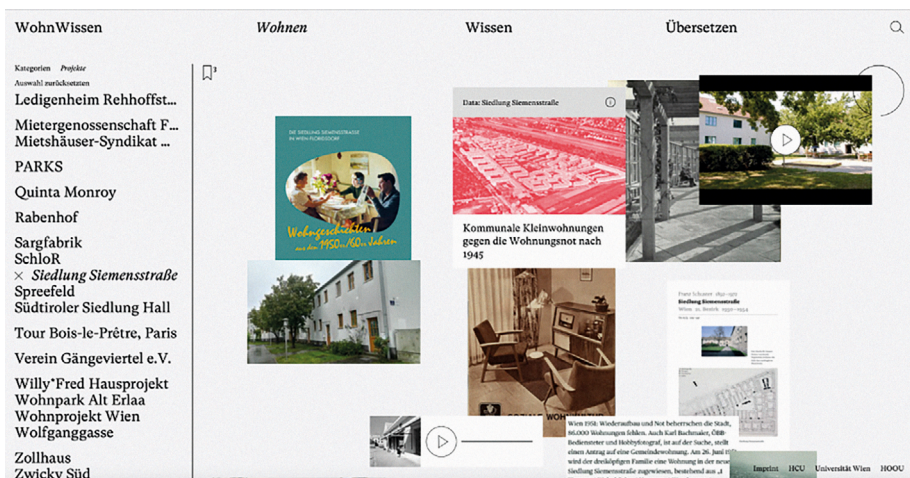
WohnWissen

Wohnen

Wissen

Übersetzen

Kategorien Projekte

Auswahl zurücksetzen

Ledigenheim Rehhoffst...

Mietergenossenschaft F...

Mietshäuser-Syndikat ...

PARKS

Quinta Monroy

Rabenhof

Sargfabrik

SchloR

× Siedlung Siemensstraße

Spreefeld

Südtiroler Siedlung Hall

Tour Bois-le-Prêtre, Paris

Verein Gängeviertel e.V.

Willy*Fred Hausprojekt

Wohnpark Alt Erlaa

Wohnprojekt Wien

Wolfganggasse

Zollhaus

Zwicky Süd

3

Die Siedlung Siemensstraße in Wien Floridsdorf

Wohngeschichten aus den 1950er/60er Jahren

Data: Siedlung Siemensstraße

Kommunale Kleinwohnungen gegen die Wohnungsnot nach 1945

Siedlung Siemensstraße

Wien 1958: Wiederaufbau und Not beherrschen die Stadt, 86.000 Wohnungen fehlen. Auch Karl Bachmaier, ÖBB-Bediensteter und Hobbyfotograf, ist auf der Suche, stellt einen Antrag auf eine Gemeindewohnung. Am 26. Juni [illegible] wird der dreiköpfigen Familie eine Wohnung in der Siedlung Siemensstraße zugewiesen, bestehend aus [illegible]

Imprint HCU Universität Wien HOOU